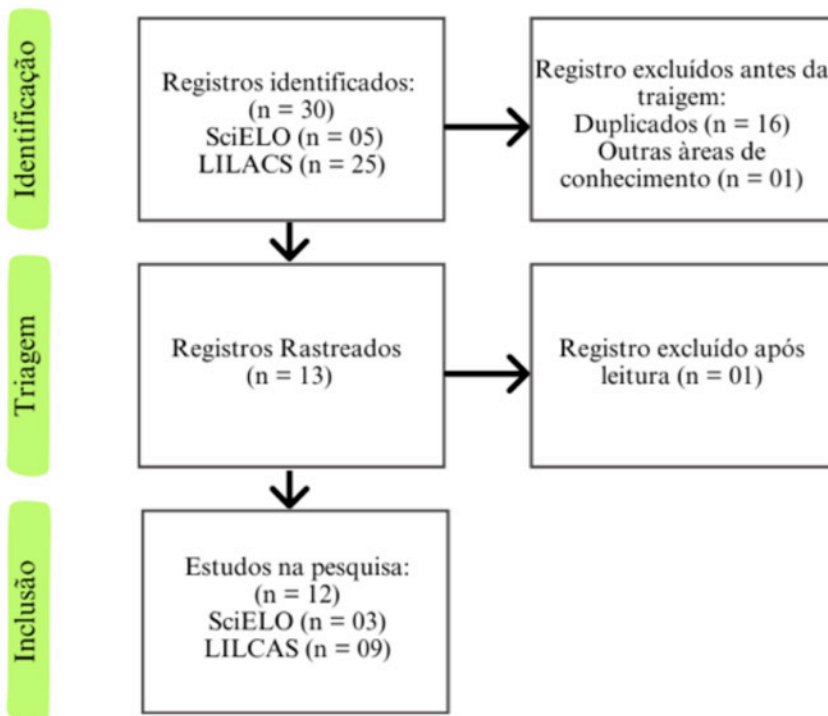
Identificação

Registros identificados: (n = 30) SciELO (n = 05) LILACS (n = 25)

Registro excluídos antes da traigem: Duplicados (n = 16) Outras àreas de conhecimento (n = 01)

Triagem

Registros Rastreados (n = 13)

Registro excluído após leitura (n = 01)

Inclusão

Estudos na pesquisa: (n = 12) SciELO (n = 03) LILCAS (n = 09)